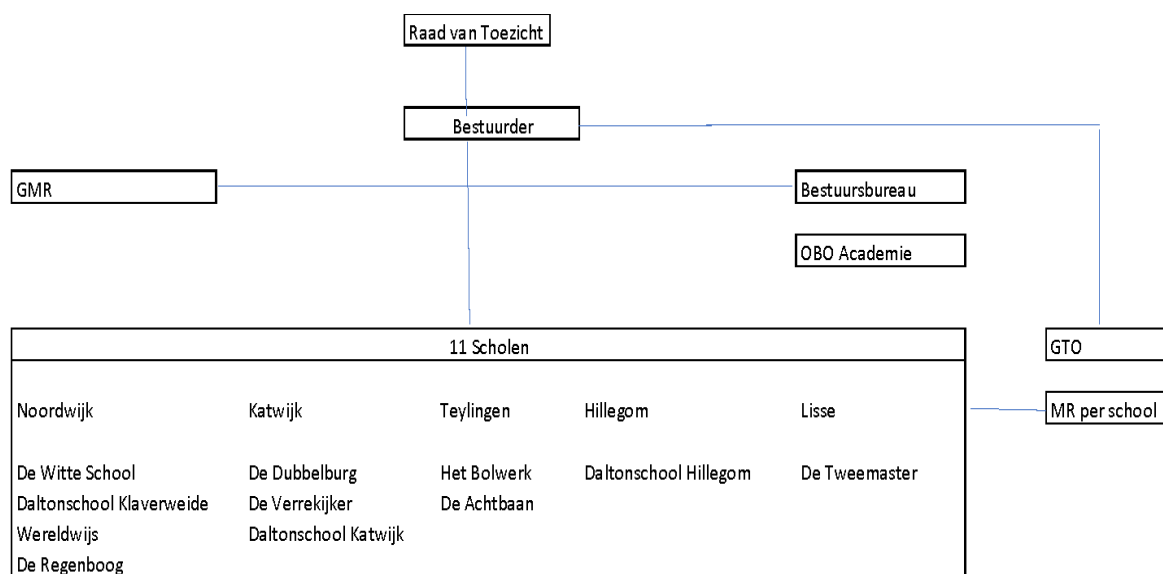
Raad van Toezicht

Bestuurder

GMR

Bestuursbureau

OBO Academie

11 Scholen

| Noordwijk | Katwijk | Teylingen | Hillegom | Lisse |
|---|---|---|---|---|
| De Witte School | De Dubbelburg | Het Bolwerk | Daltonschool Hillegom | De Tweemaster |
| Daltonschool Klaverweide | De Verrekijker | De Achtbaan | | |
| Wereldwijs | Daltonschool Katwijk | | | |
| De Regenboog | | | | |

GTO

MR per school